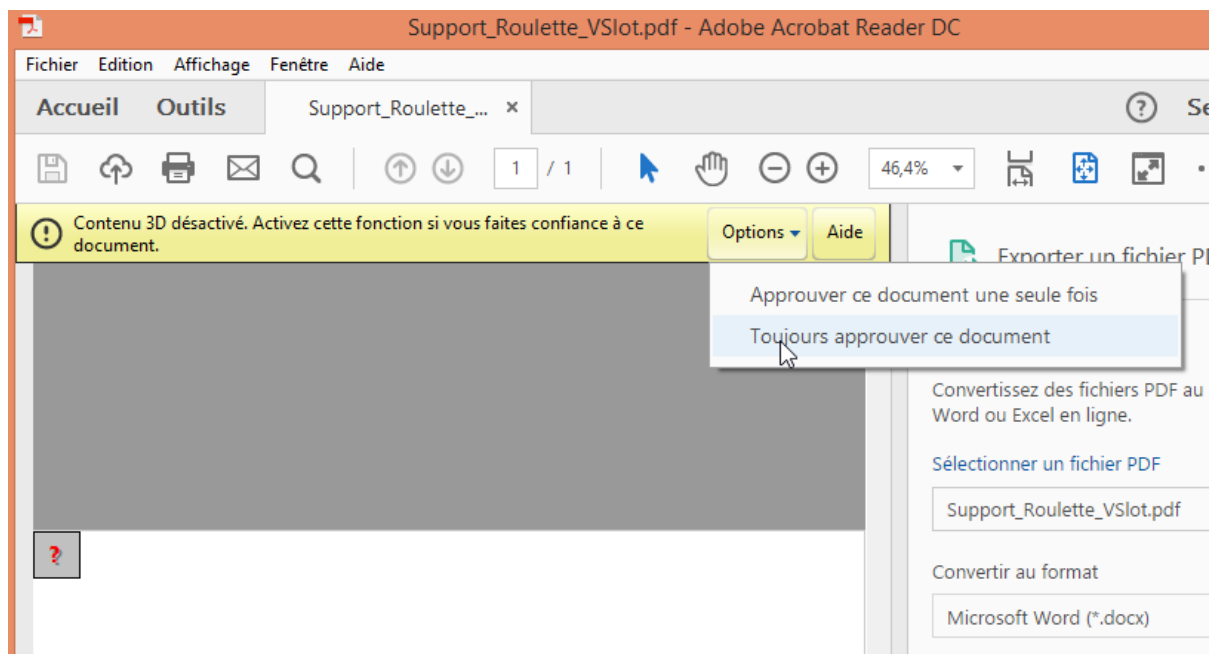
Support_Roulette_VSlot.pdf - Adobe Acrobat Reader DC

Fichier Edition Affichage Fenêtre Aide

Accueil Outils Support_Roulette_... × Se

1 / 1 46,4%

Contenu 3D désactivé. Activez cette fonction si vous faites confiance à ce document.

Options Aide

Exporter un fichier PI

Approuver ce document une seule fois

Toujours approuver ce document

Convertissez des fichiers PDF au Word ou Excel en ligne.

Sélectionner un fichier PDF

Support_Roulette_VSlot.pdf

Convertir au format

Microsoft Word (*.docx)